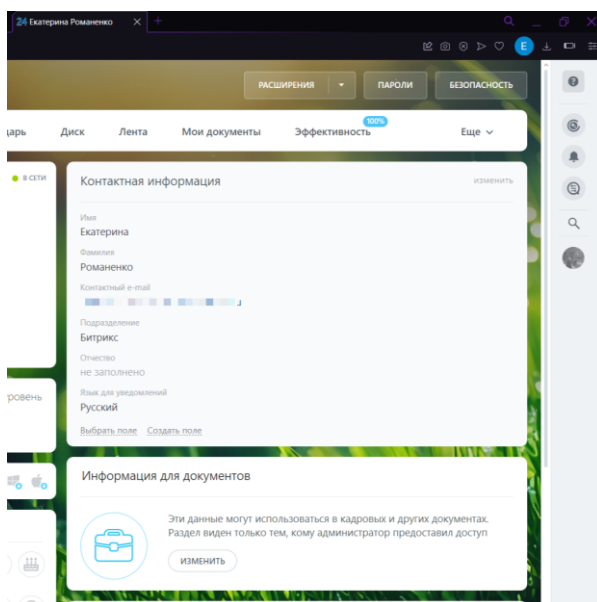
24 Екатерина Романенко

E

РАСШИРЕНИЯ

ПАРОЛИ

БЕЗОПАСНОСТЬ

дарь Диск Лента Мои документы Эффективность 100% Еще

в сети

ровень

Контактная информация

изменить

Имя
Екатерина

Фамилия
Романенко

Контактный e-mail
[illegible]

Подразделение
Битрикс

Отчество
не заполнено

Язык для уведомлений
Русский

Выбрать поле Создать поле

Информация для документов

Эти данные могут использоваться в кадровых и других документах. Раздел виден только тем, кому администратор предоставил доступ

ИЗМЕНИТЬ